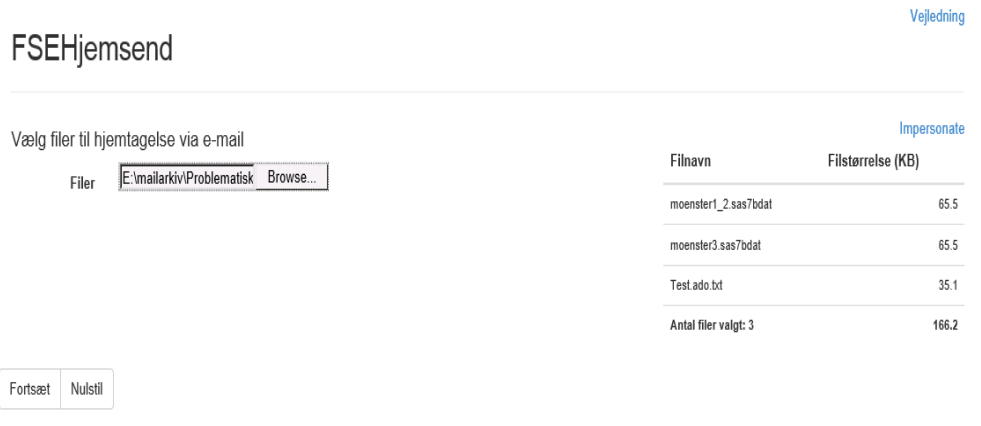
Vejledning

FSEHjemsend

Vælg filer til hjemtagelse via e-mail

Filer E:\mailarkiv\Problematisk Browse...

Impersonate

| Filnavn | Filstørrelse (KB) |
|---|---|
| moenster1_2.sas7bdat | 65.5 |
| moenster3.sas7bdat | 65.5 |
| Test.ado.txt | 35.1 |
| Antal filer valgt: 3 | 166.2 |

Fortsæt Nulstil